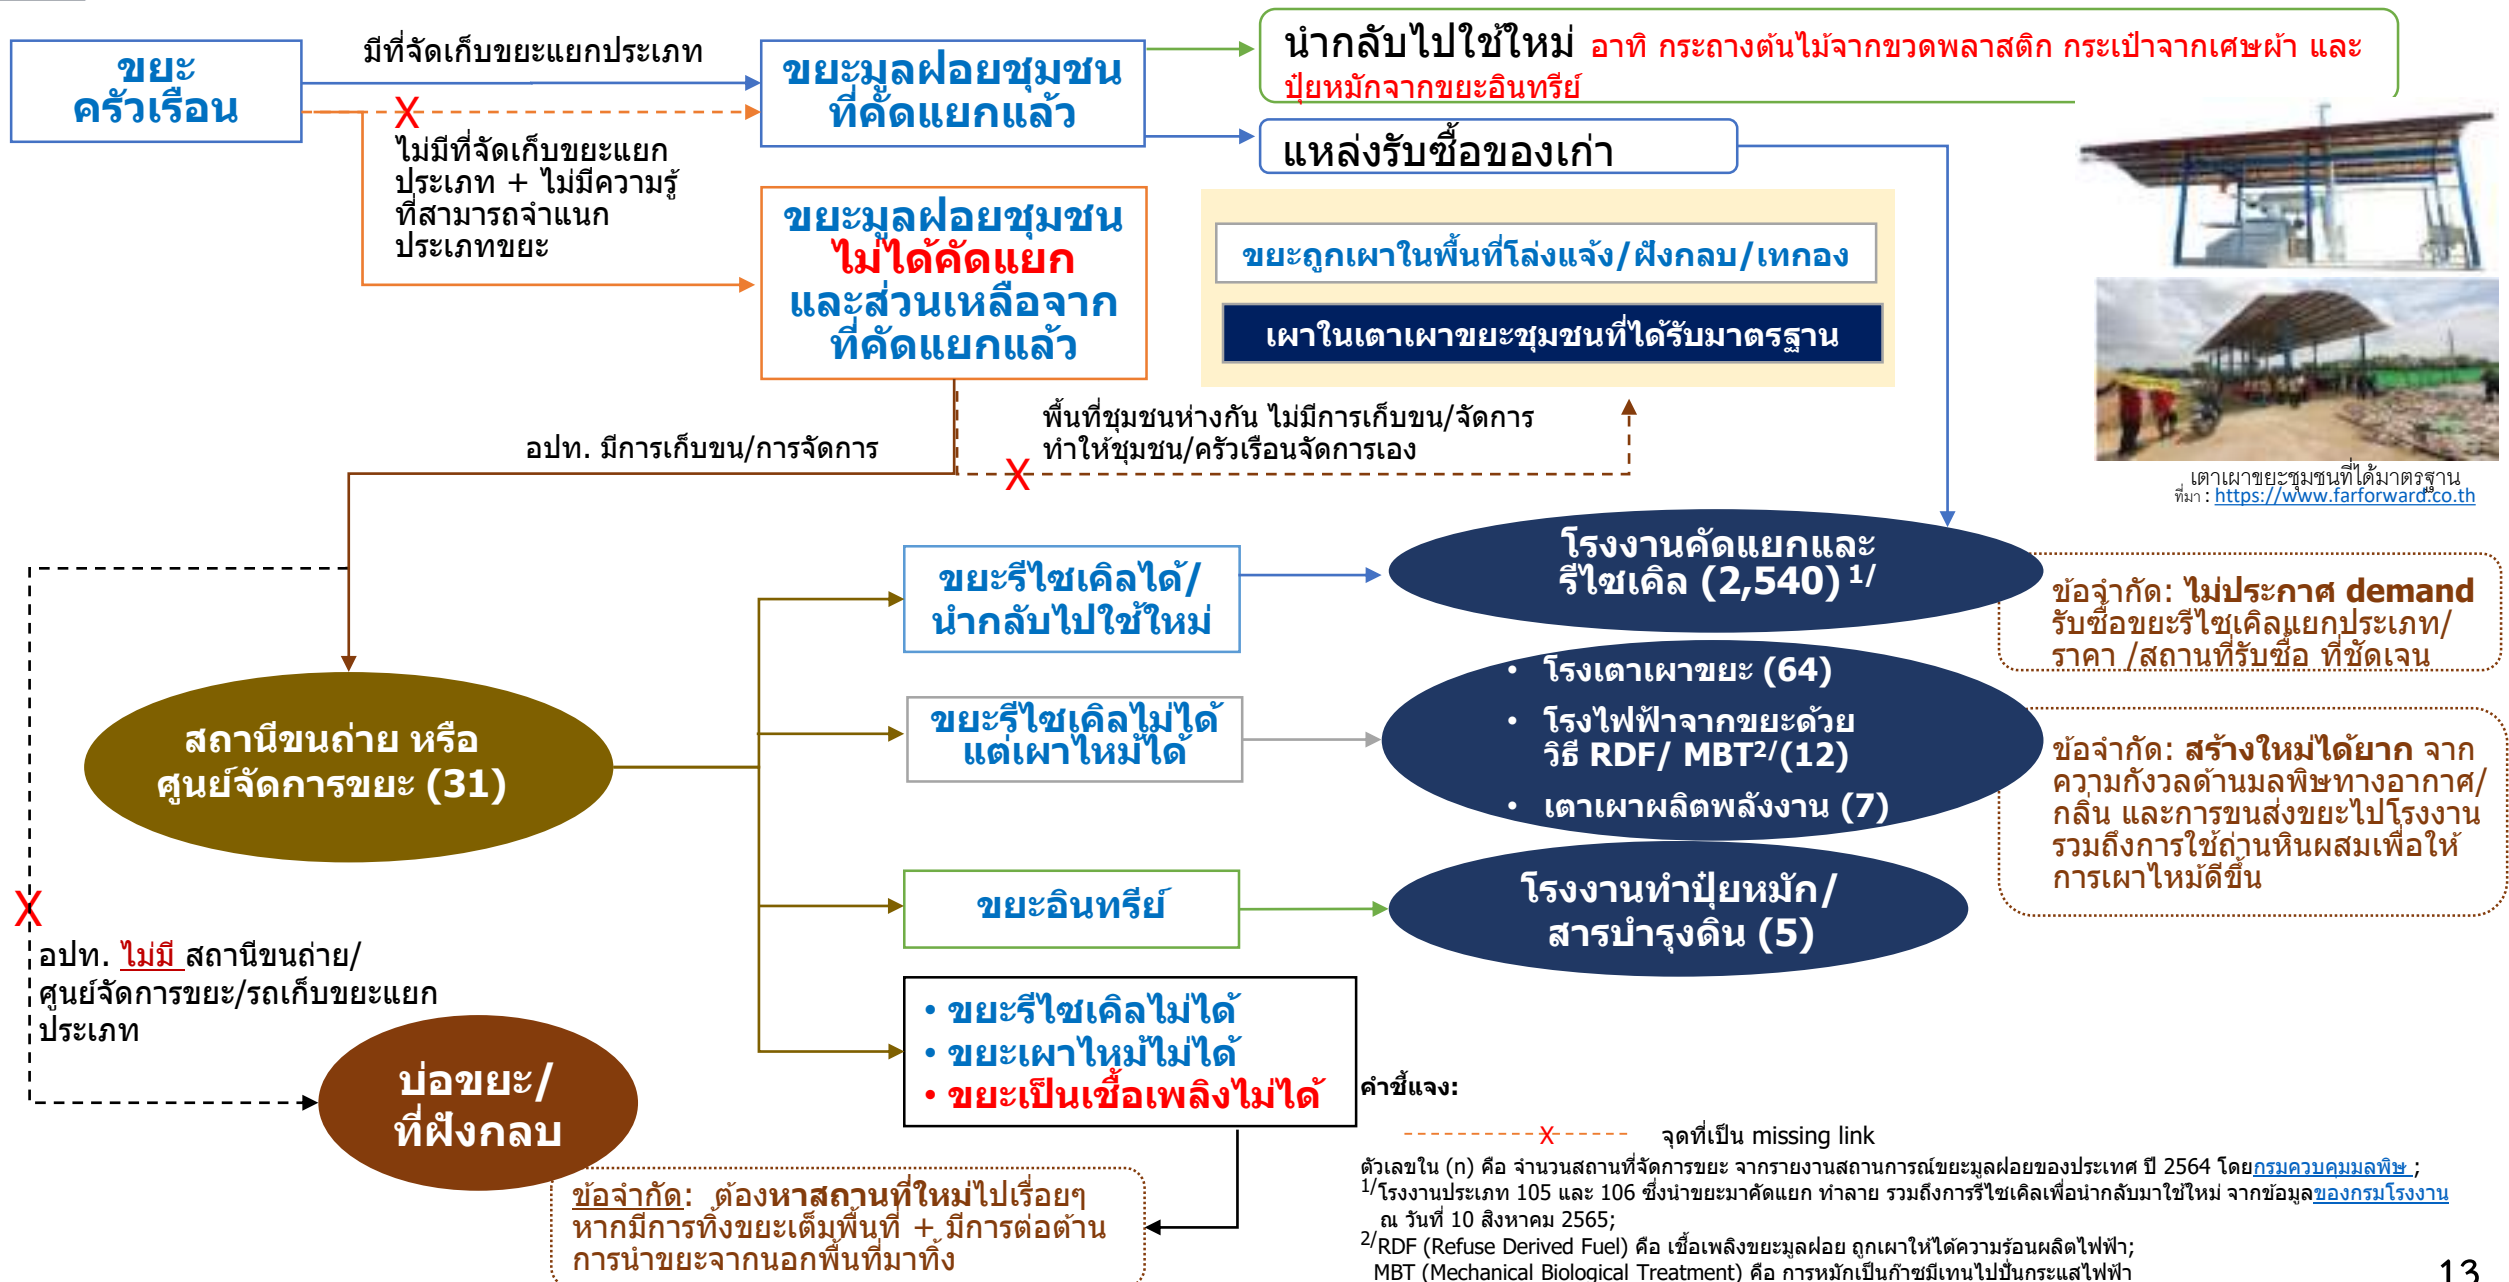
ขยะ
ครัวเรือน

มีที่จัดเก็บขยะแยกประเภท

X

ไม่มีที่จัดเก็บขยะแยกประเภท + ไม่มีความรู้ที่สามารถจำแนกประเภทขยะ

ขยะมูลฝอยชุมชนที่คัดแยกแล้ว

ขยะมูลฝอยชุมชน
ไม่ได้คัดแยก
และส่วนเหลือจากที่คัดแยกแล้ว

นำกลับไปใช้ใหม่ อาทิ กระถางต้นไม้จากขวดพลาสติก กระเป๋าจากเศษผ้า และปุ๋ยหมักจากขยะอินทรีย์

แหล่งรับซื้อของเก่า

ขยะถูกเผาในพื้นที่โล่งแจ้ง/ฝังกลบ/เทกอง

เผาในเตาเผาขยะชุมชนที่ได้รับมาตรฐาน

เตาเผาขยะชุมชนที่ได้มาตรฐาน
ที่มา : https://www.farforward.co.th

พื้นที่ชุมชนห่างกัน ไม่มีการเก็บขน/จัดการ ทำให้ชุมชน/ครัวเรือนจัดการเอง

X

อปท. มีการเก็บขน/การจัดการ

โรงงานคัดแยกและรีไซเคิล (2,540) $^{1/}$

ข้อจำกัด: ไม่ประกาศ demand รับซื้อขยะรีไซเคิลแยกประเภท/ ราคา /สถานที่รับซื้อ ที่ชัดเจน

ขยะรีไซเคิลได้/ นำกลับไปใช้ใหม่

ขยะรีไซเคิลไม่ได้ แต่เผาไหม้ได้

• โรงเตาเผาขยะ (64)
• โรงไฟฟ้าจากขยะด้วยวิธี RDF/ MBT$^{2/}$(12)
• เตาเผาผลิตพลังงาน (7)

ข้อจำกัด: สร้างใหม่ได้ยาก จากความกังวลด้านมลพิษทางอากาศ/ กลิ่น และการขนส่งขยะไปโรงงาน รวมถึงการใช้ถ่านหินผสมเพื่อให้การเผาไหม้ดีขึ้น

สถานีขนถ่าย หรือ
ศูนย์จัดการขยะ (31)

ขยะอินทรีย์

โรงงานทำปุ๋ยหมัก/ สารบำรุงดิน (5)

X

อปท. ไม่มี สถานีขนถ่าย/ ศูนย์จัดการขยะ/รถเก็บขยะแยกประเภท

• ขยะรีไซเคิลไม่ได้
• ขยะเผาไหม้ไม่ได้
• ขยะเป็นเชื้อเพลิงไม่ได้

บ่อขยะ/
ที่ฝังกลบ

ข้อจำกัด: ต้องหาสถานที่ใหม่ไปเรื่อยๆ หากมีการทิ้งขยะเต็มพื้นที่ + มีการต่อต้านการนำขยะจากนอกพื้นที่มาทิ้ง

คำชี้แจง:

X จุดที่เป็น missing link

ตัวเลขใน (n) คือ จำนวนสถานที่จัดการขยะ จากรายงานสถานการณ์ขยะมูลฝอยของประเทศ ปี 2564 โดยกรมควบคุมมลพิษ ;
$^{1/}$โรงงานประเภท 105 และ 106 ซึ่งนำขยะมาคัดแยก ทำลาย รวมถึงการรีไซเคิลเพื่อนำกลับมาใช้ใหม่ จากข้อมูลของกรมโรงงาน ณ วันที่ 10 สิงหาคม 2565;
$^{2/}$RDF (Refuse Derived Fuel) คือ เชื้อเพลิงขยะมูลฝอย ถูกเผาให้ได้ความร้อนผลิตไฟฟ้า;
MBT (Mechanical Biological Treatment) คือ การหมักเป็นก๊าซมีเทนไปปั่นกระแสไฟฟ้า

13